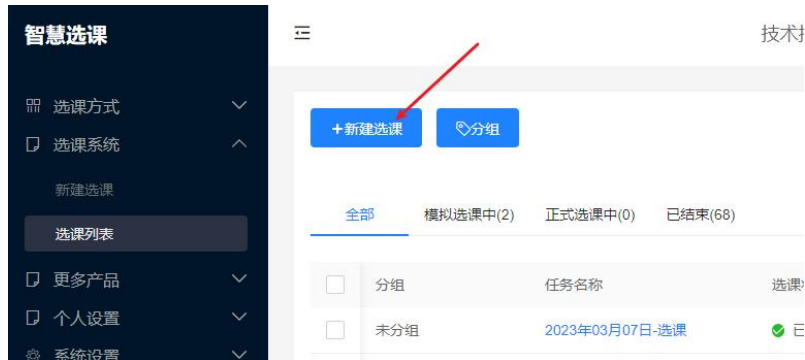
智慧选课

选课方式
选课系统
新建选课
选课列表
更多产品
个人设置
系统设置

技术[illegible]

+新建选课
分组

全部
模拟选课中(2)
正式选课中(0)
已结束(68)

| | 分组 | 任务名称 | 选课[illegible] |
|---|---|---|---|
| | 未分组 | 2023年03月07日-选课 | 已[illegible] |